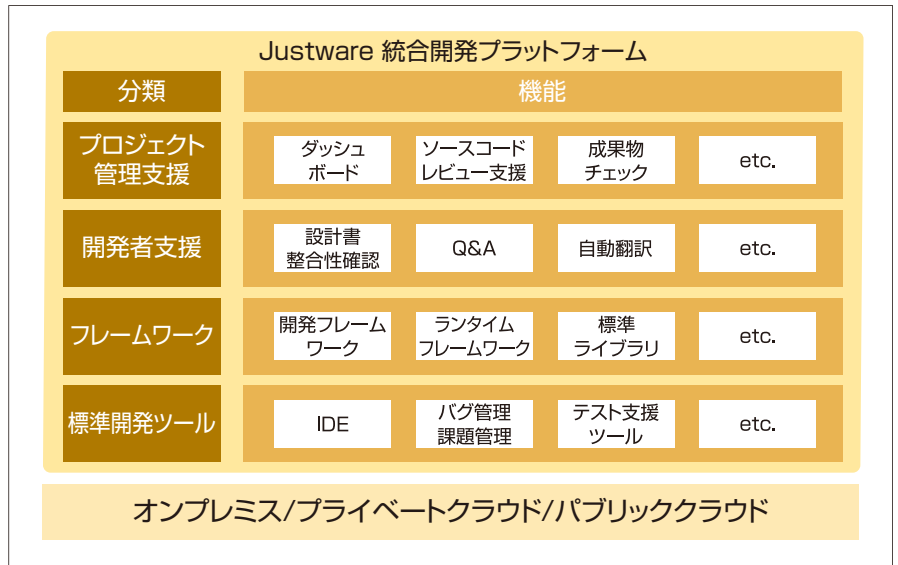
Justware 統合開発プラットフォーム

| 分類 | 機能 | | | |
|---|---|---|---|---|
| プロジェクト管理支援 | ダッシュボード | ソースコードレビュー支援 | 成果物チェック | etc. |
| 開発者支援 | 設計書整合性確認 | Q&A | 自動翻訳 | etc. |
| フレームワーク | 開発フレームワーク | ランタイムフレームワーク | 標準ライブラリ | etc. |
| 標準開発ツール | IDE | バグ管理課題管理 | テスト支援ツール | etc. |

オンプレミス/プライベートクラウド/パブリッククラウド